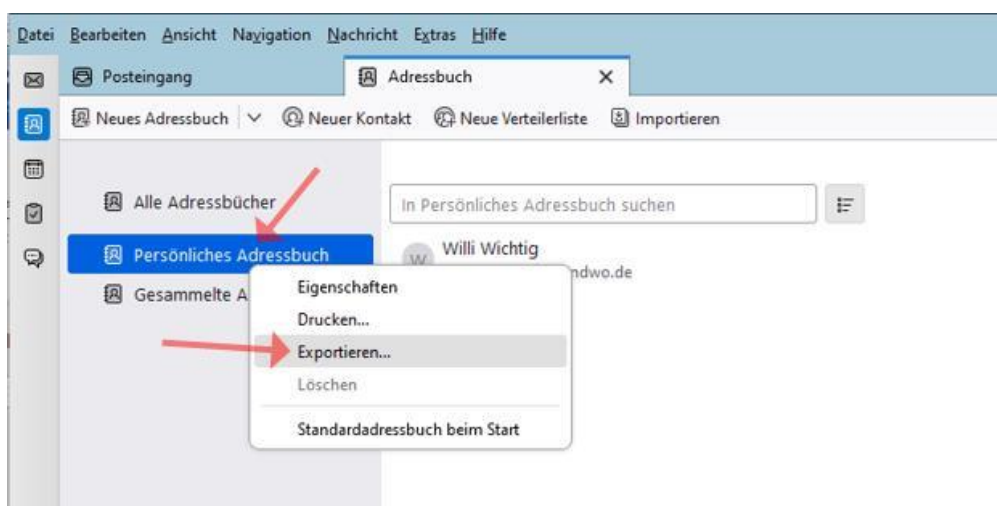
Datei Bearbeiten Ansicht Navigation Nachricht Extras Hilfe

Posteingang

Adressbuch ×

Neues Adressbuch | ∨ Neuer Kontakt Neue Verteilerliste Importieren

Alle Adressbücher

Persönliches Adressbuch

Gesammelte A

In Persönliches Adressbuch suchen

W Willi Wichtig
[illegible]ndwo.de

Eigenschaften
Drucken...
Exportieren...
Löschen
Standardadressbuch beim Start